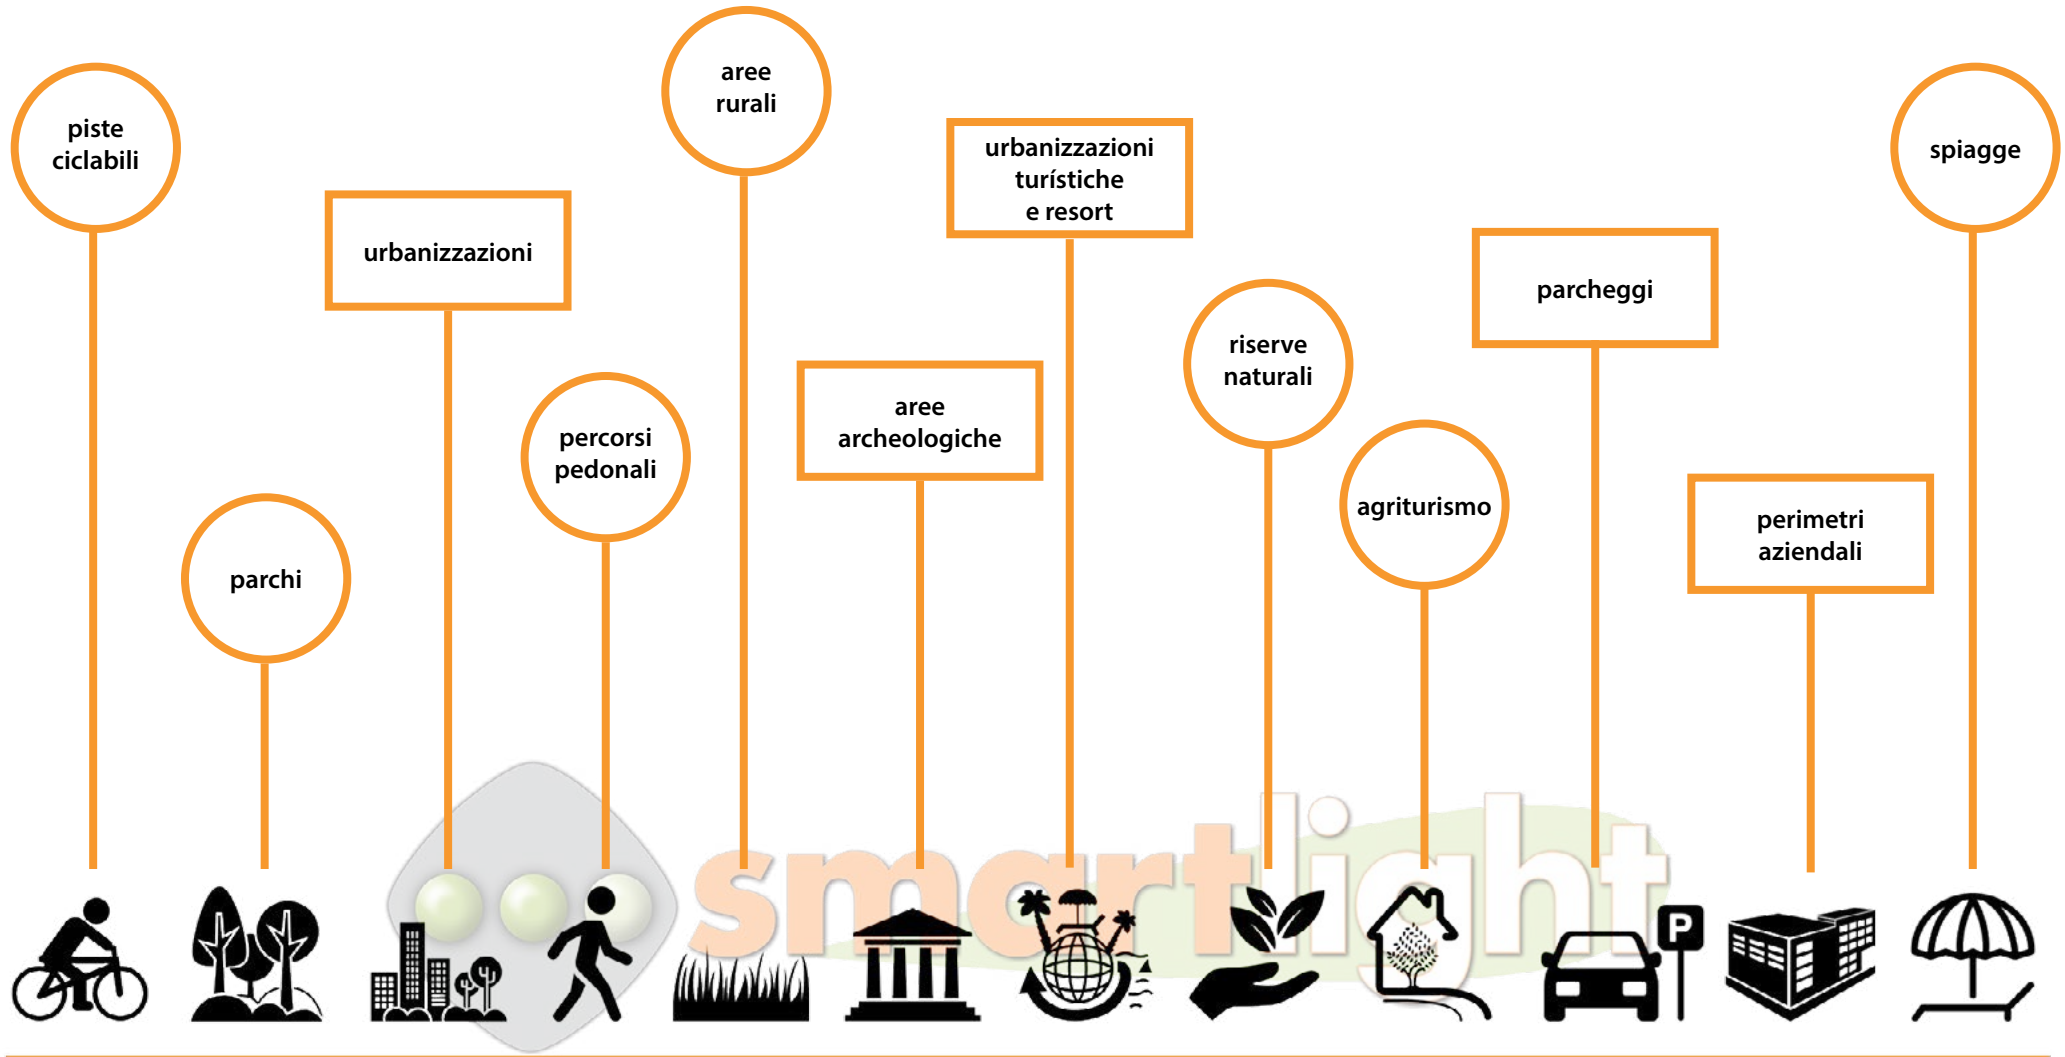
piste ciclabili

parchi

urbanizzazioni

percorsi pedonali

aree rurali

aree archeologiche

urbanizzazioni turístiche e resort

riserve naturali

agriturismo

parcheggi

perimetri aziendali

spiagge

smartlight

P